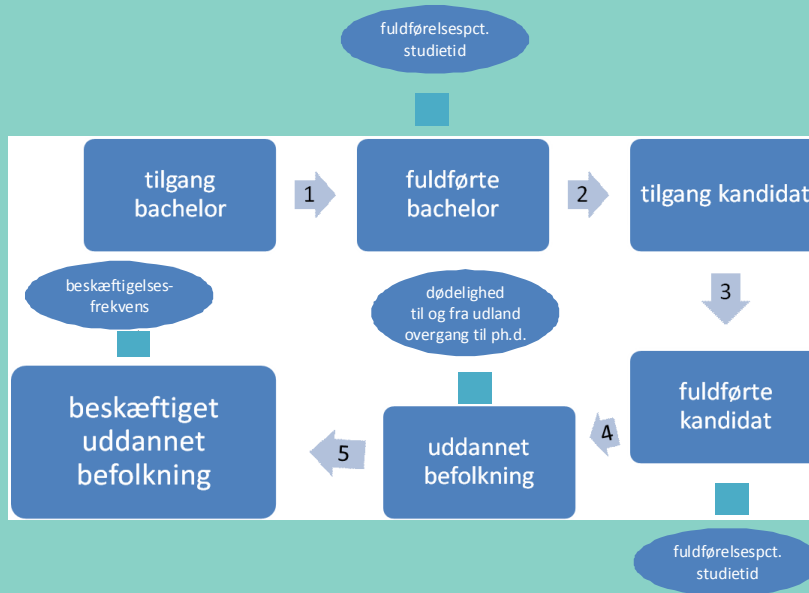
fuldførelsespct.
studietid

tilgang bachelor

1

fuldførte bachelor

2

tilgang kandidat

3

beskæftigelsesfrekvens

dødelighed
til og fra udland
overgang til ph.d.

fuldførte kandidat

4

beskæftiget uddannet befolkning

5

uddannet befolkning

fuldførelsespct.
studietid